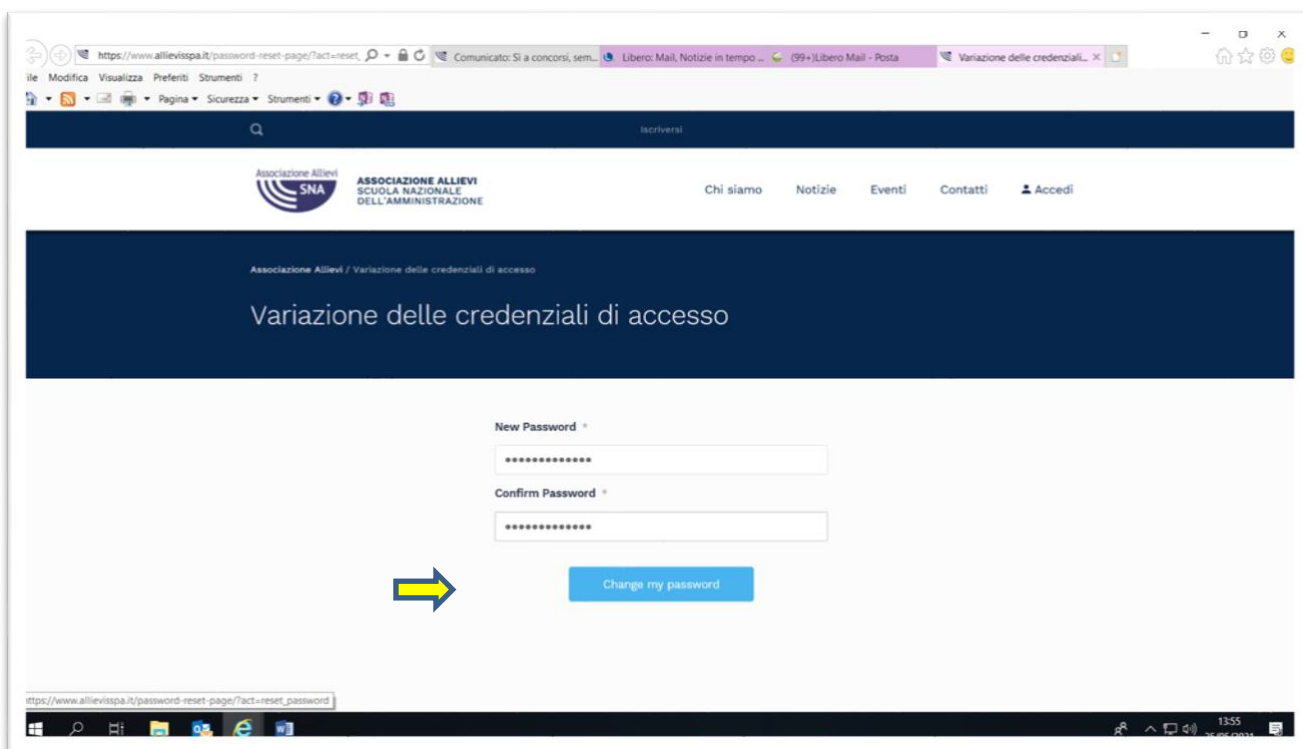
https://www.allievisspa.it/password-reset-page/?act=reset

Comunicato: Sì a concorsi, sem...

Libero: Mail, Notizie in tempo ...

(99+)Libero Mail - Posta

Variazione delle credenziali...

ile Modifica Visualizza Preferiti Strumenti ?

Pagina ▾ Sicurezza ▾ Strumenti ▾

Iscriversi

Associazione Allievi SNA

ASSOCIAZIONE ALLIEVI SCUOLA NAZIONALE DELL'AMMINISTRAZIONE

Chi siamo Notizie Eventi Contatti Accedi

Associazione Allievi / Variazione delle credenziali di accesso

Variazione delle credenziali di accesso

New Password *

••••••••••••••

Confirm Password *

••••••••••••••

Change my password

https://www.allievisspa.it/password-reset-page/?act=reset_password

13:55
26/05/2021